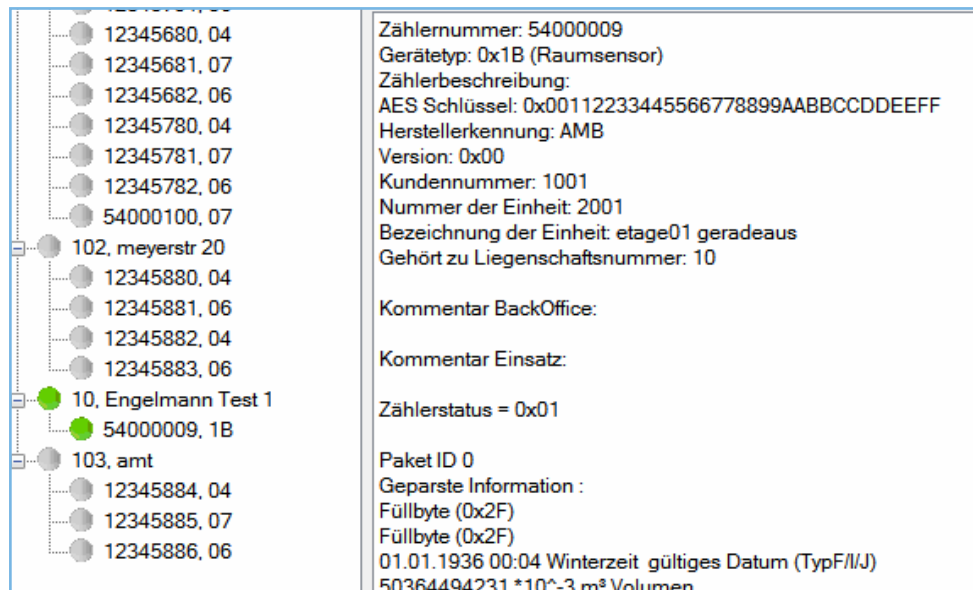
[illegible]
12345680, 04
12345681, 07
12345682, 06
12345780, 04
12345781, 07
12345782, 06
54000100, 07
102, meyerstr 20
12345880, 04
12345881, 06
12345882, 04
12345883, 06
10, Engelmann Test 1
54000009, 1B
103, amt
12345884, 04
12345885, 07
12345886, 06

Zählernummer: 54000009
Gerätetyp: 0x1B (Raumsensor)
Zählerbeschreibung:
AES Schlüssel: 0x00112233445566778899AABBCCDDEEFF
Herstellerkennung: AMB
Version: 0x00
Kundennummer: 1001
Nummer der Einheit: 2001
Bezeichnung der Einheit: etage01 geradeaus
Gehört zu Liegenschaftsnummer: 10

Kommentar BackOffice:

Kommentar Einsatz:

Zählerstatus = 0x01

Paket ID 0
Geparste Information :
Füllbyte (0x2F)
Füllbyte (0x2F)
01.01.1936 00:04 Winterzeit gültiges Datum (TypF/I/J)
50364494231 *10^-3 m³ Volumen